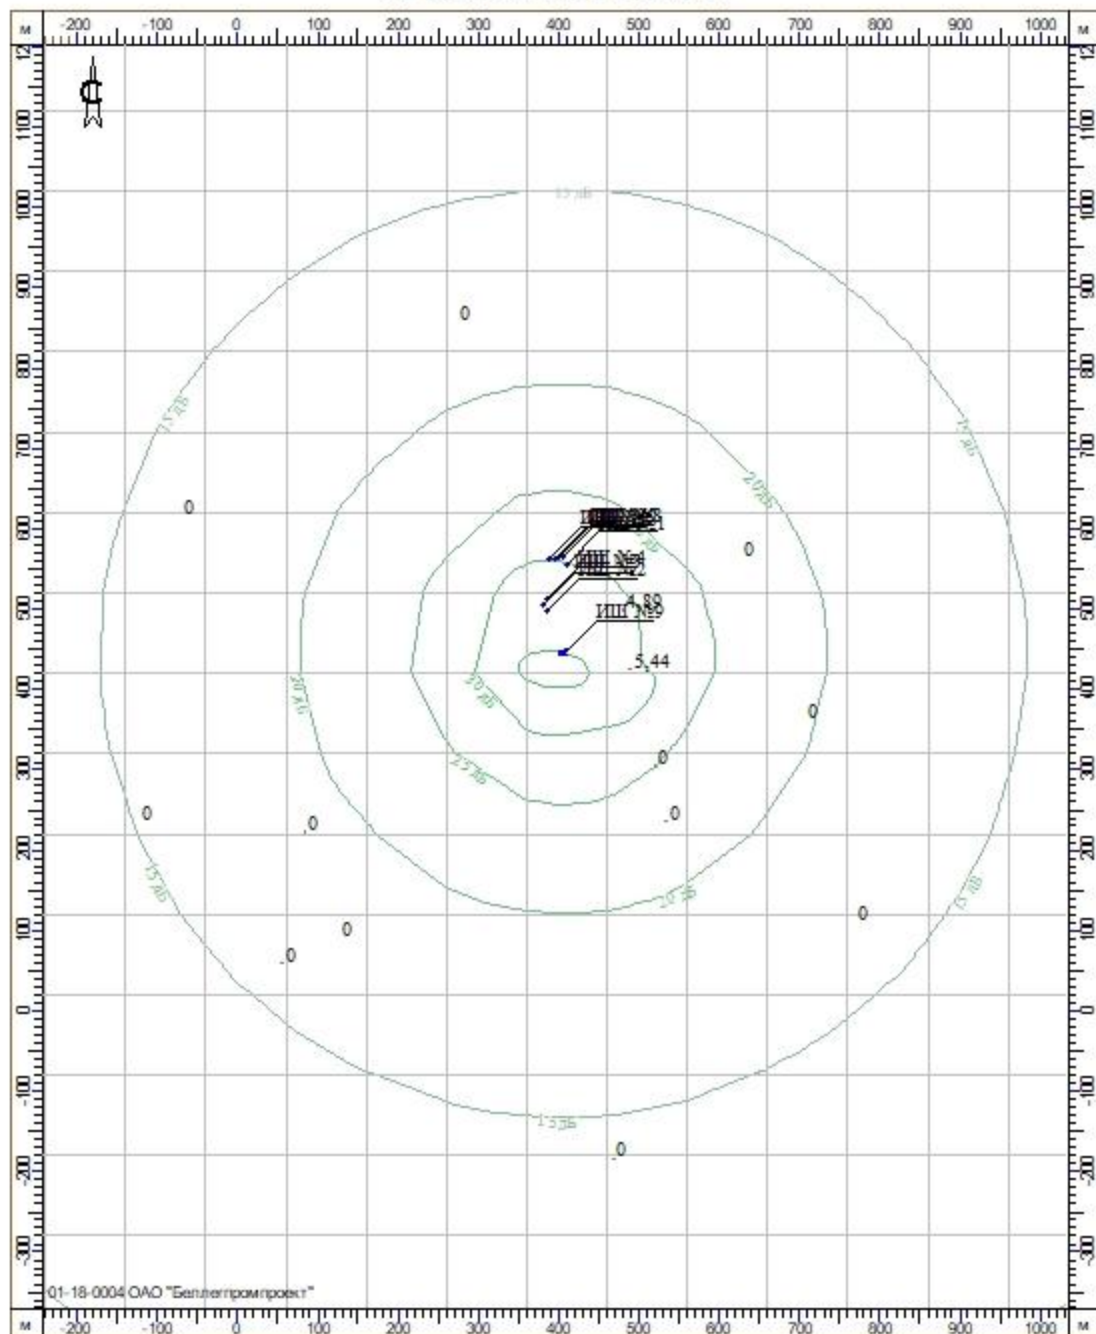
м -200 -100 0 100 200 300 400 500 600 700 800 900 1000 м

1200 1100 1000 900 800 700 600 500 400 300 200 100 0 -100 -200 -300

С

15 дБ

0

15 дБ

15 дБ

20 дБ

0

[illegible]

0

ИШ №4

4,89

ИШ №9

5,44

20 дБ

20 дБ

0

25 дБ

0

0

0

0

15 дБ

20 дБ

15 дБ

0

0

0

15 дБ

0

01-18-0004 ОАО "Белгеопромпроект"

м -200 -100 0 100 200 300 400 500 600 700 800 900 1000 м